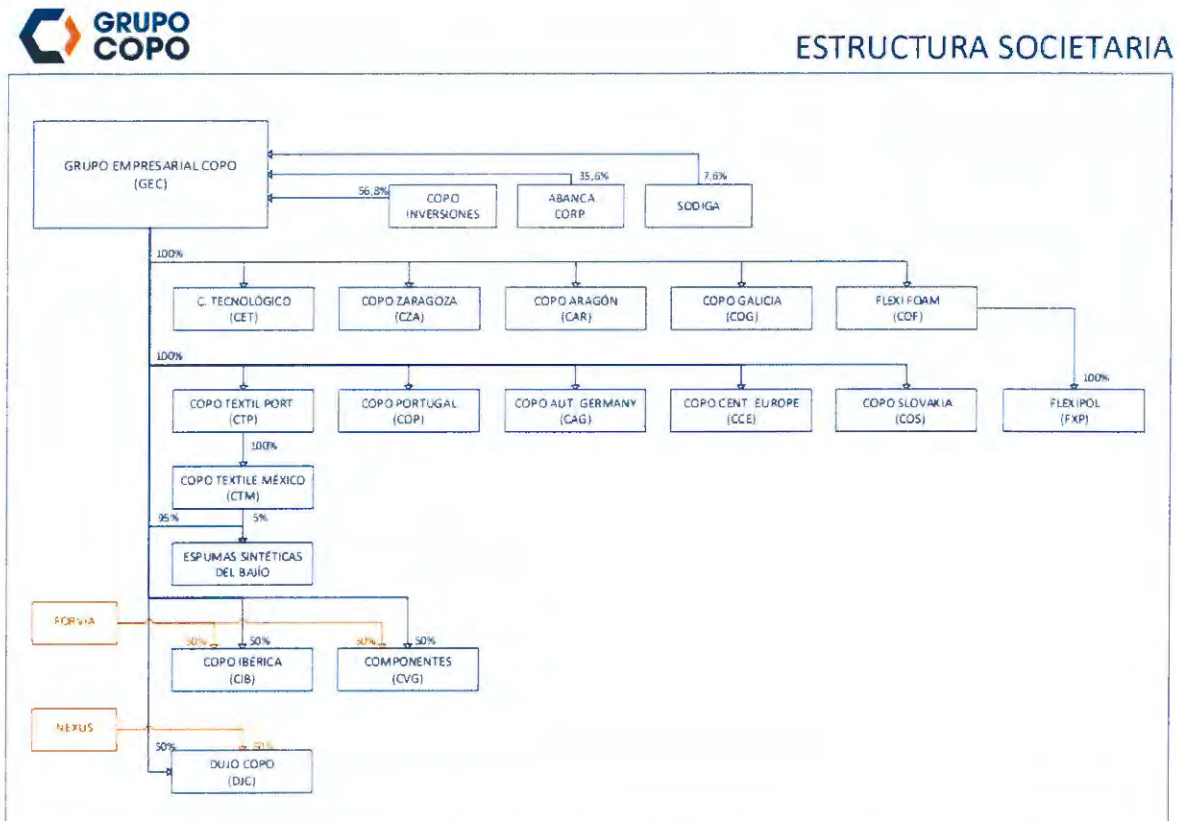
GRUPO COPO

ESTRUCTURA SOCIETARIA

GRUPO EMPRESARIAL COPO (GEC)

56,8%
COPO INVERSIONES

35,6%
ABANCA CORP

7,6%
SODIGA

100%

C. TECNOLÓGICO (CET)

COPO ZARAGOZA (CZA)

COPO ARAGÓN (CAR)

COPO GALICIA (COG)

FLEXI FOAM (COF)

100%

COPO TEXTIL PORT (CTP)

COPO PORTUGAL (COP)

COPO AUT. GERMANY (CAG)

COPO CENT. EUROPE (CCE)

COPO SLOVAKIA (COS)

100%
FLEXIPOL (FXP)

100%
COPO TEXTILE MÉXICO (CTM)

95%
5%
ESPUMAS SINTÉTICAS DEL BAJÍO

FORVIA

50%
50%
COPO IBÉRICA (CIB)

50%
50%
COMPONENTES (CVG)

NEXUS

50%
50%
DUJO COPO (DJC)